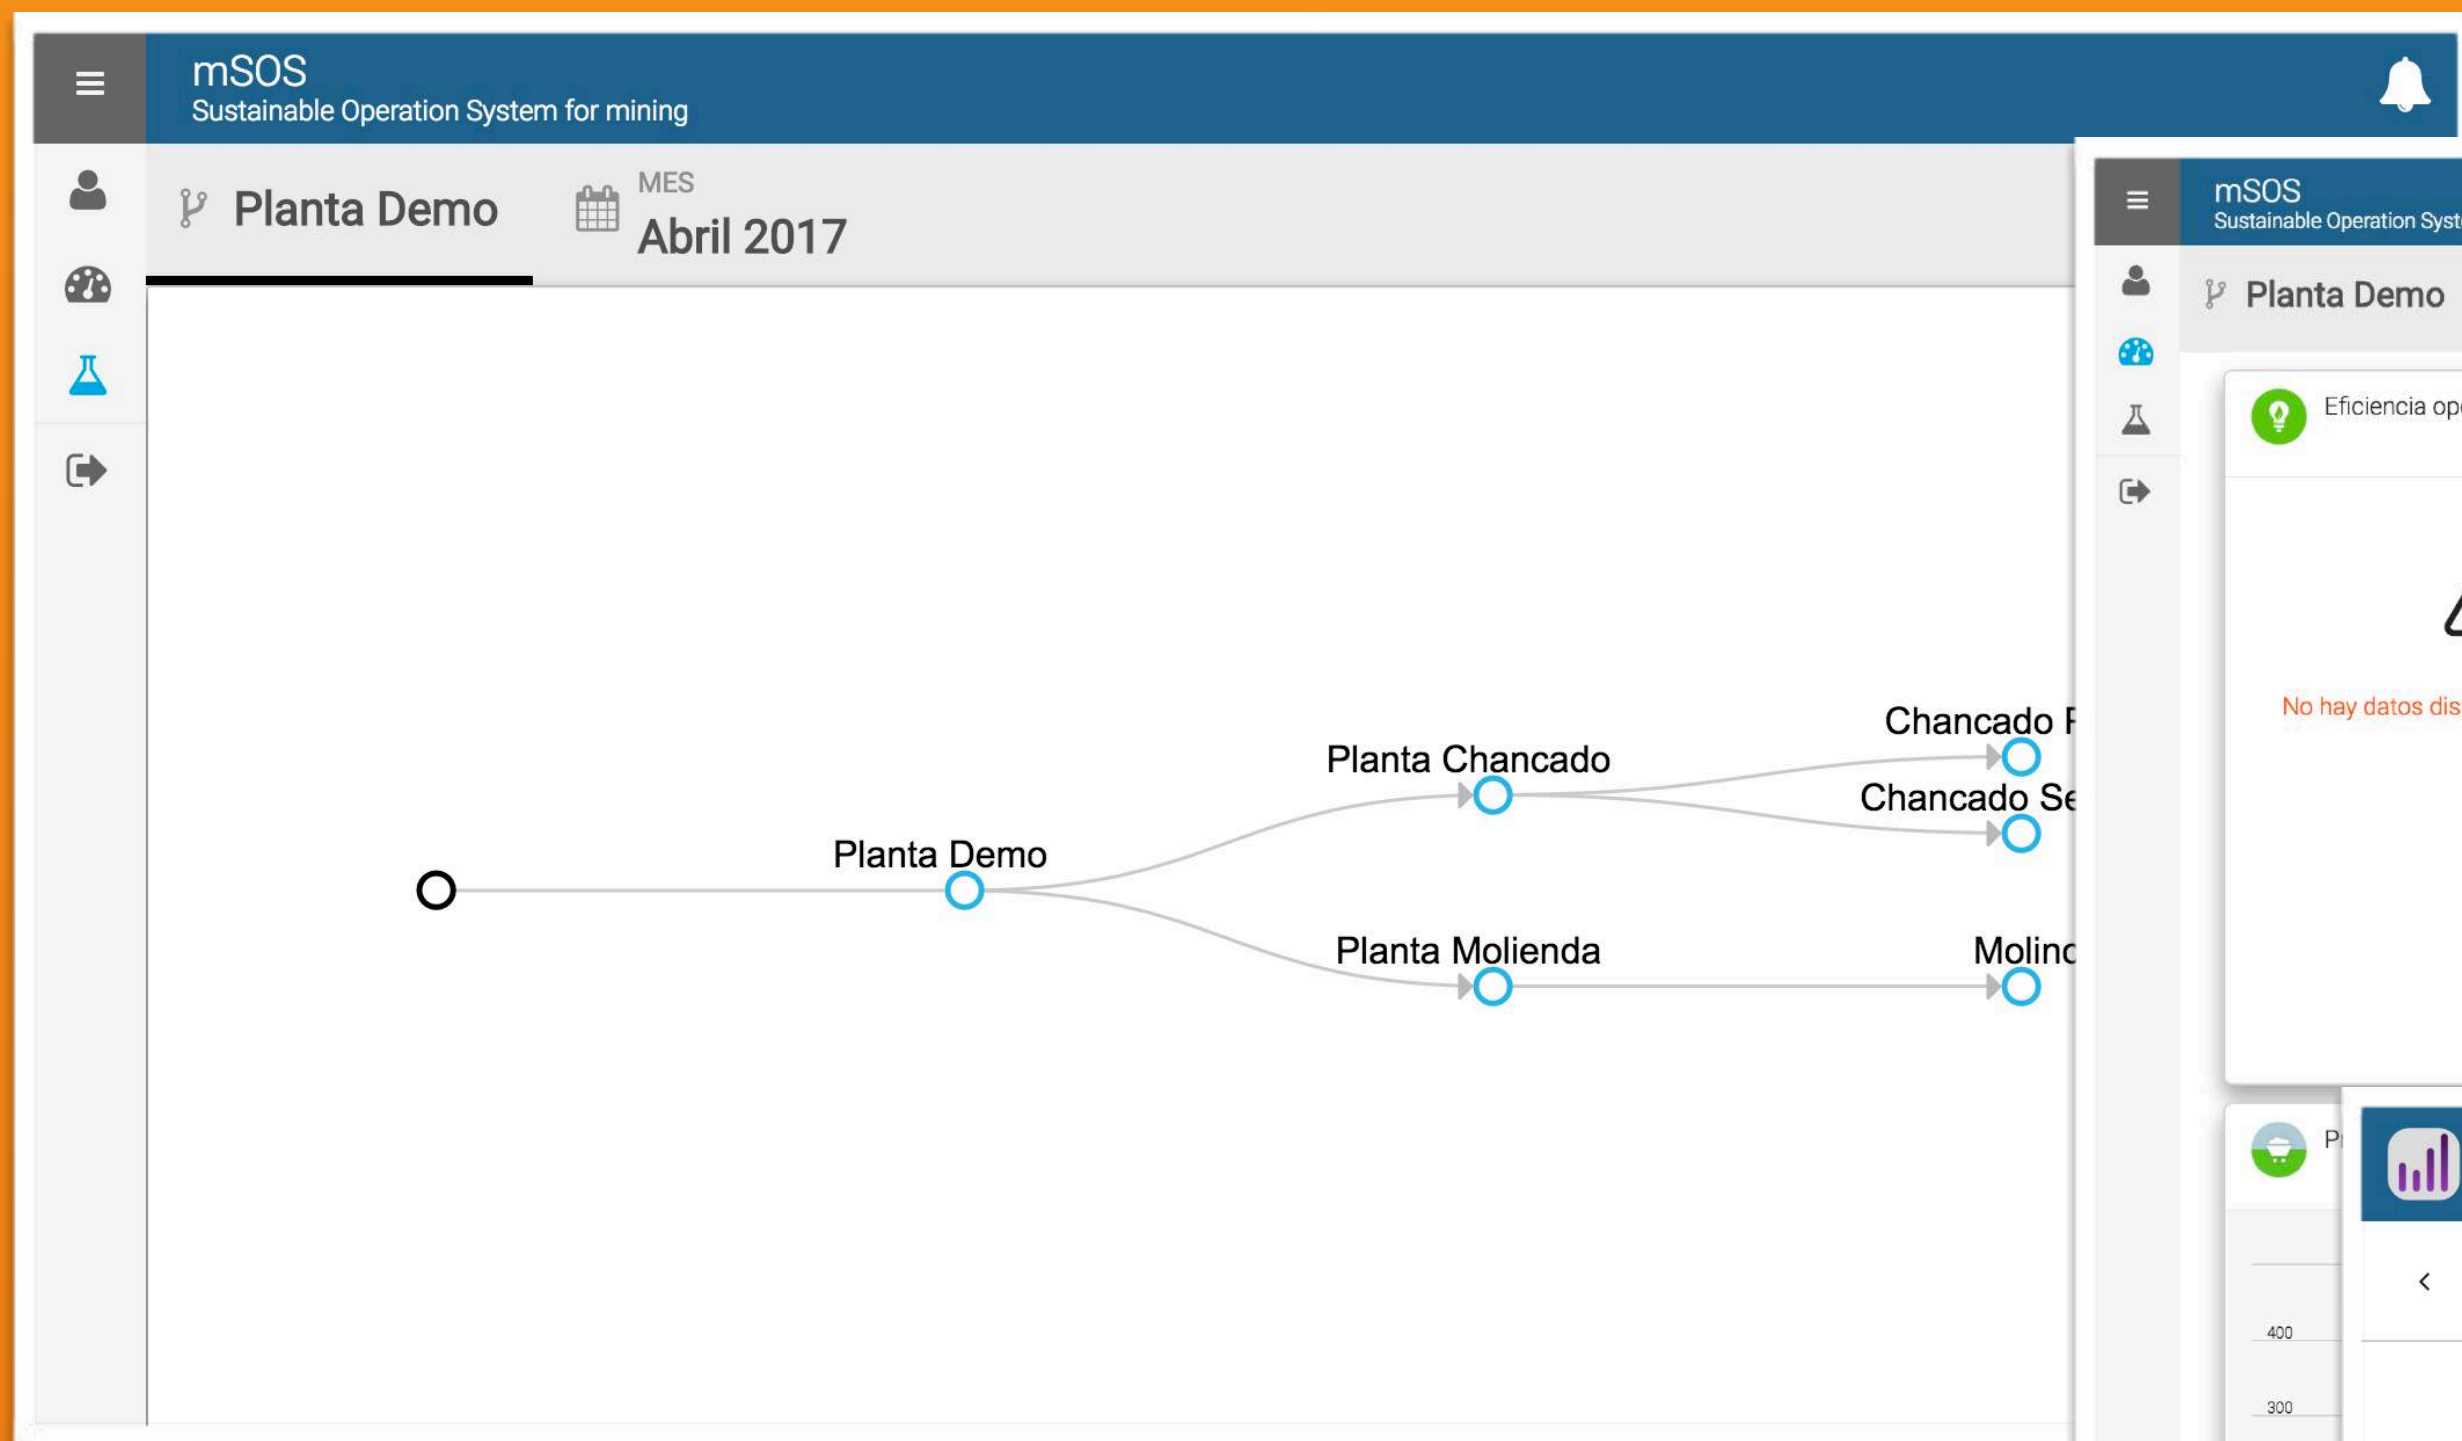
mSOS
Sustainable Operation System for mining

Planta Demo

MES
Abril 2017

Planta Demo

Planta Chancado

Planta Molienda

Chancado P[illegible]

Chancado Se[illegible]

Molino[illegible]

mSOS
Sustainable Operation Syst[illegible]

Planta Demo

Eficiencia op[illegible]

No hay datos dis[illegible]

P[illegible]

400

300